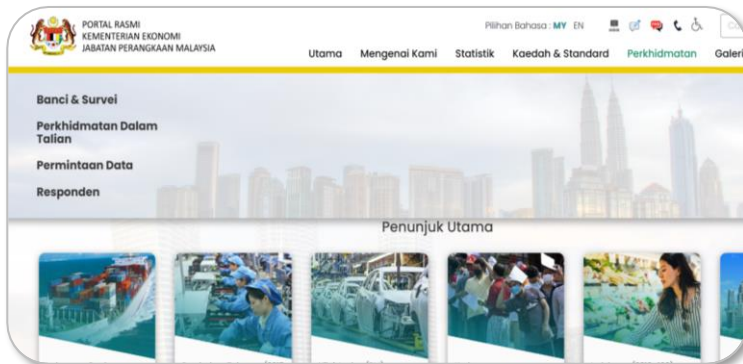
PORTAL RASMI
KEMENTERIAN EKONOMI
JABATAN PERANGKAAN MALAYSIA

Pilihan Bahasa : MY EN

Utama Mengenai Kami Statistik Kaedah & Standard Perkhidmatan Galeri

Banci & Survei

Perkhidmatan Dalam Talian

Permintaan Data

Responden

Penunjuk Utama